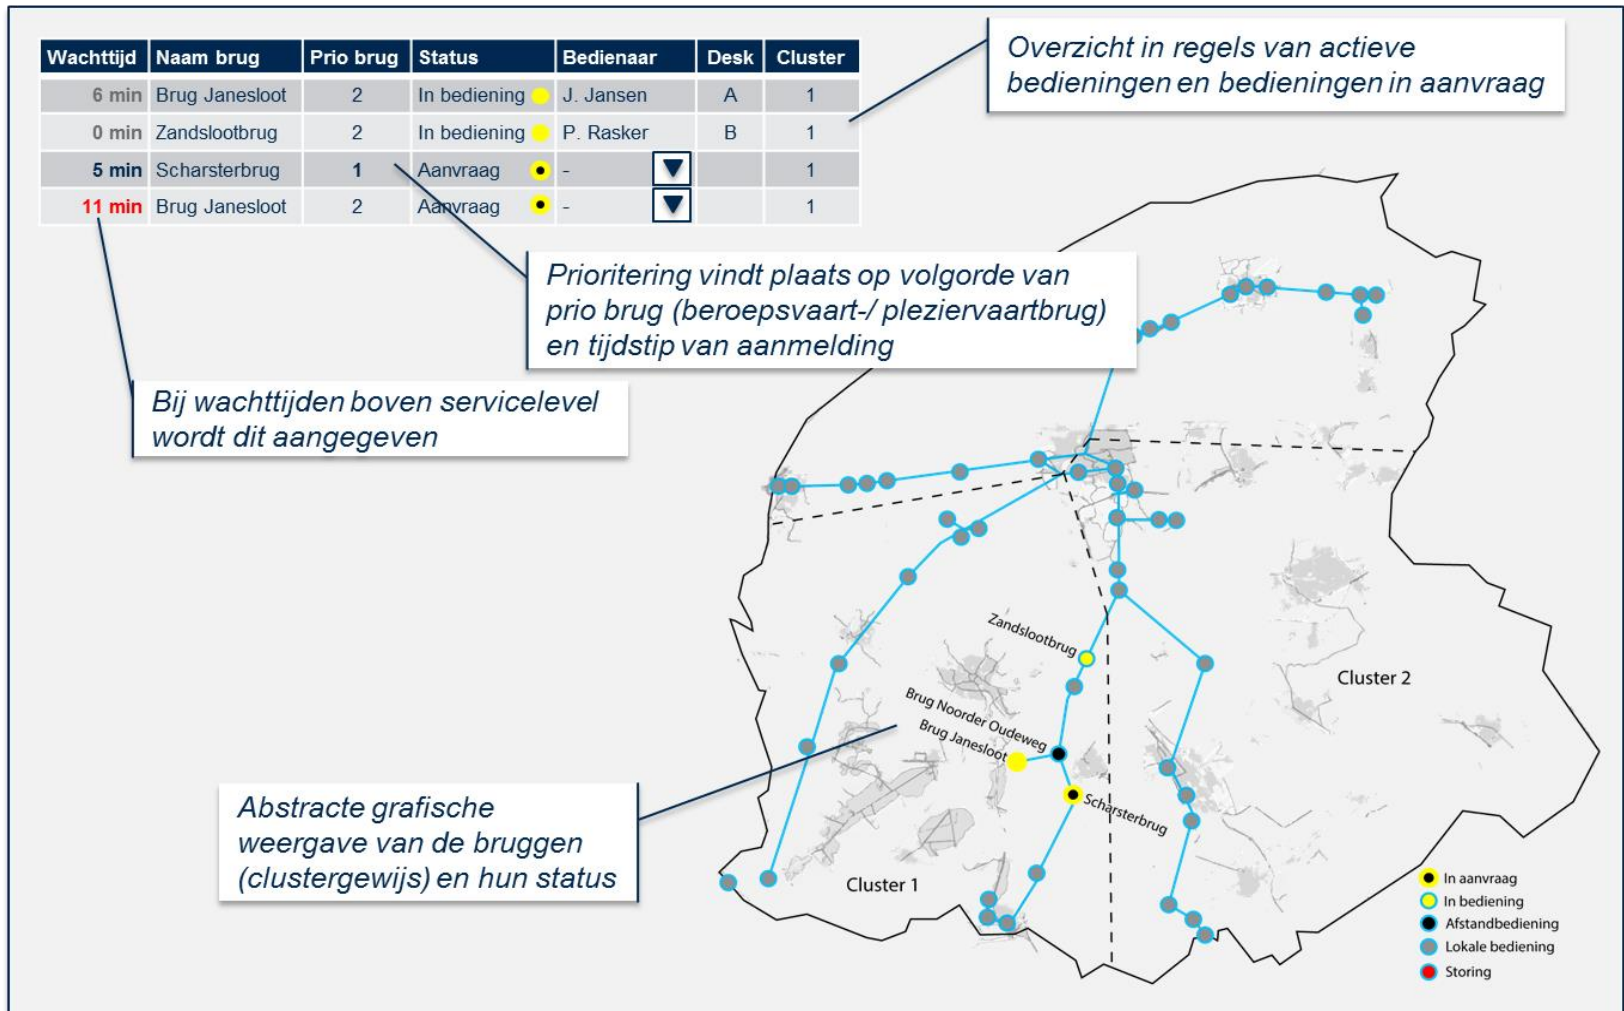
| Wachttijd | Naam brug | Prio brug | Status | Bedienaar | Desk | Cluster |
|---|---|---|---|---|---|---|
| 6 min | Brug Janesloot | 2 | In bediening | J. Jansen | A | 1 |
| 0 min | Zandslootbrug | 2 | In bediening | P. Rasker | B | 1 |
| 5 min | Scharsterbrug | 1 | Aanvraag | - |  | 1 |
| 11 min | Brug Janesloot | 2 | Aanvraag | - |  | 1 |

Overzicht in regels van actieve bedieningen en bedieningen in aanvraag

Prioritering vindt plaats op volgorde van prio brug (beroepsvaart-/ pleziervaartbrug) en tijdstip van aanmelding

Bij wachttijden boven servicelevel wordt dit aangegeven

Abstracte grafische weergave van de bruggen (clustergewijs) en hun status

Zandslootbrug

Brug Noorder Oudeweg

Brug Janesloot

Scharsterbrug

Cluster 1

Cluster 2

In aanvraag
In bediening
Afstandbediening
Lokale bediening
Storing